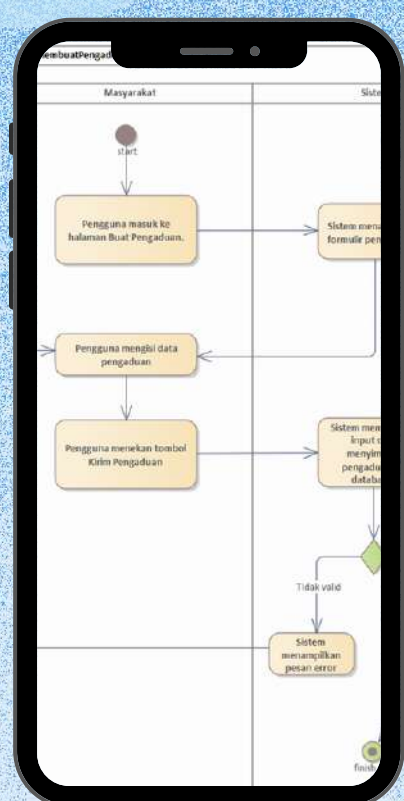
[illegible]embuatPengad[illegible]

Masyarakat

Siste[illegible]

start

Pengguna masuk ke halaman Buat Pengaduan.

Sistem mena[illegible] formulir pen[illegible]

Pengguna mengisi data pengaduan

Pengguna menekan tombol Kirim Pengaduan

Sistem men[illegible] input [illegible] menyim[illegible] pengadu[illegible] datab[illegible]

Tidak valid

Sistem menampilkan pesan error

finish